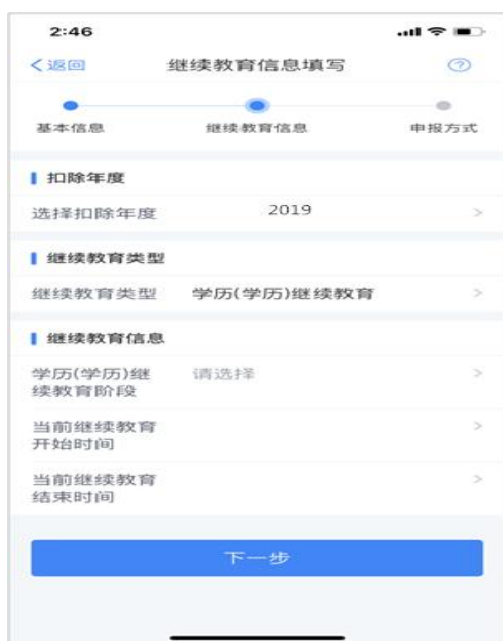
2:46

<返回 继续教育信息填写

基本信息 继续教育信息 申报方式

扣除年度

选择扣除年度 2019 >

继续教育类型

继续教育类型 学历(学历)继续教育 >

继续教育信息

学历(学历)继续教育阶段 请选择 >

当前继续教育开始时间 >

当前继续教育结束时间 >

下一步